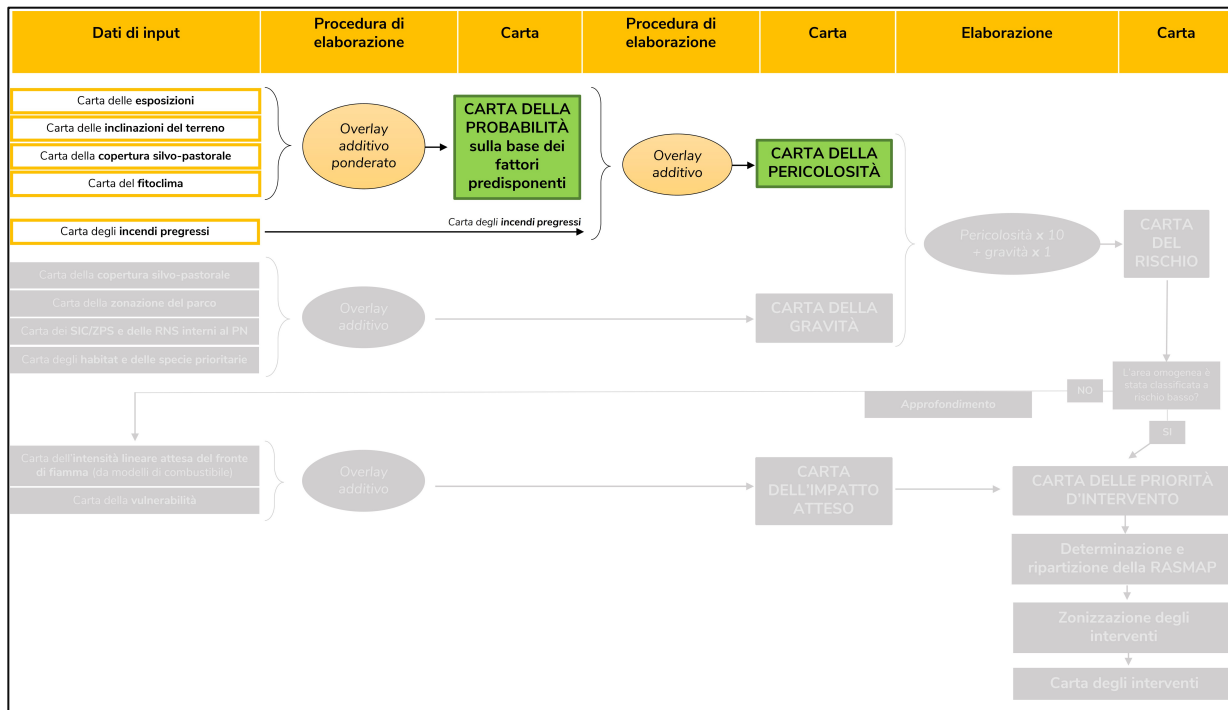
| Dati di input | Procedura di elaborazione | Carta | Procedura di elaborazione | Carta | Elaborazione | Carta |
|---|---|---|---|---|---|---|

Carta delle esposizioni
Carta delle inclinazioni del terreno
Carta della copertura silvo-pastorale
Carta del fitoclima

Overlay additivo ponderato

CARTA DELLA PROBABILITÀ sulla base dei fattori predisponenti

Carta degli incendi pregressi

Carta degli incendi pregressi

Overlay additivo

CARTA DELLA PERICOLOSITÀ

Carta della copertura silvo-pastorale
Carta della zonazione del parco
Carta dei SIC/ZPS e delle RNS interni al PN
Carta degli habitat e delle specie prioritarie

Overlay additivo

CARTA DELLA GRAVITÀ

Pericolosità x 10 + gravità x 1

CARTA DEL RISCHIO

L'area omogenea è stata classificata a rischio basso?

NO

Approfondimento

SI

Carta dell'intensità lineare attesa del fronte di fiamma (da modelli di combustibile)
Carta della vulnerabilità

Overlay additivo

CARTA DELL'IMPATTO ATTESO

CARTA DELLE PRIORITÀ D'INTERVENTO

Determinazione e ripartizione della RASMAP

Zonizzazione degli interventi

Carta degli interventi